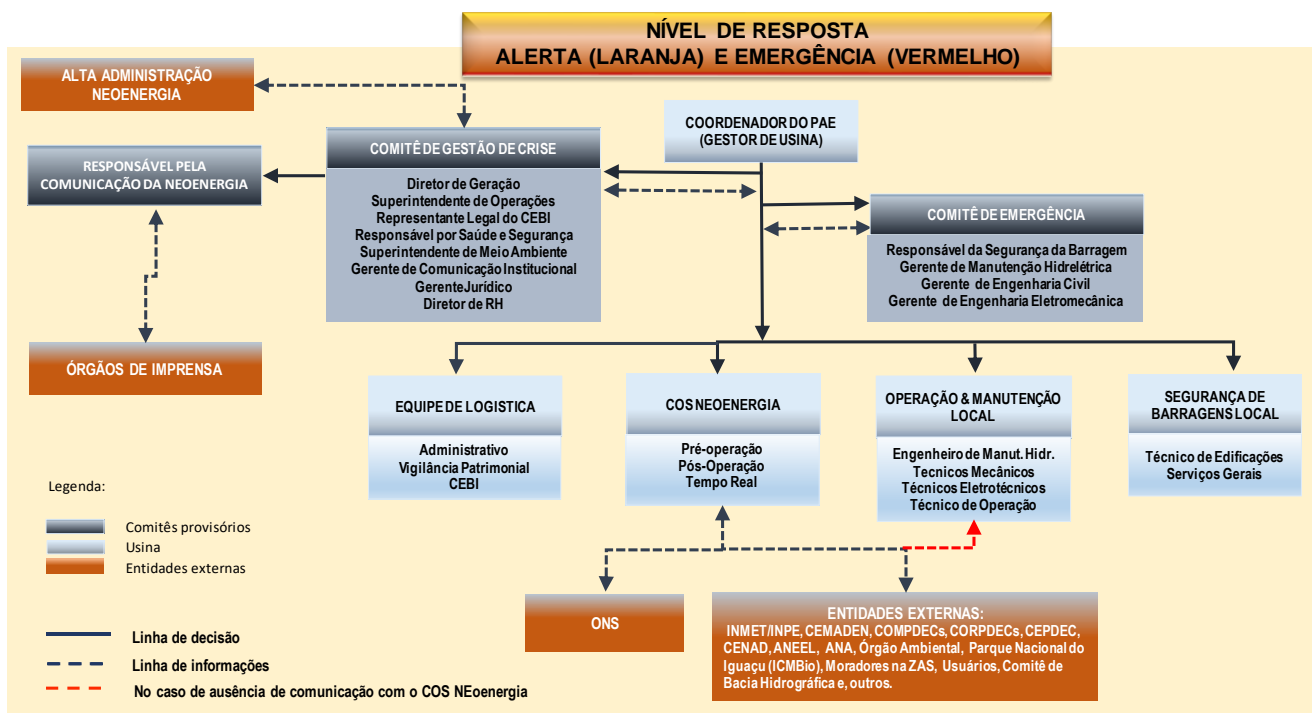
NÍVEL DE RESPOSTA
ALERTA (LARANJA) E EMERGÊNCIA (VERMELHO)

ALTA ADMINISTRAÇÃO NEOENERGIA

RESPONSÁVEL PELA COMUNICAÇÃO DA NEOENERGIA

ÓRGÃOS DE IMPRENSA

COMITÊ DE GESTÃO DE CRISE

Diretor de Geração
Superintendente de Operações
Representante Legal do CEBI
Responsável por Saúde e Segurança
Superintendente de Meio Ambiente
Gerente de Comunicação Institucional
GerenteJurídico
Diretor de RH

COORDENADOR DO PAE (GESTOR DE USINA)

COMITÊ DE EMERGÊNCIA

Responsável da Segurança da Barragem
Gerente de Manutenção Hidrelétrica
Gerente de Engenharia Civil
Gerente de Engenharia Eletromecânica

EQUIPE DE LOGISTICA

Administrativo
Vigilância Patrimonial
CEBI

COS NEOENERGIA

Pré-operação
Pós-Operação
Tempo Real

OPERAÇÃO & MANUTENÇÃO LOCAL

Engenheiro de Manut. Hidr.
Tecnicos Mecânicos
Técnicos Eletrotécnicos
Técnico de Operação

SEGURANÇA DE BARRAGENS LOCAL

Técnico de Edificações
Serviços Gerais

Legenda:

Comitês provisórios
Usina
Entidades externas

ONS

ENTIDADES EXTERNAS:
INMET/INPE, CEMADEN, COMPDECs, CORPDECs, CEPDEC, CENAD, ANEEL, ANA, Órgão Ambiental, Parque Nacional do Iguaçu (ICMBio), Moradores na ZAS, Usuários, Comitê de Bacia Hidrográfica e, outros.

Linha de decisão
Linha de informações
No caso de ausência de comunicação com o COS NEoenergia